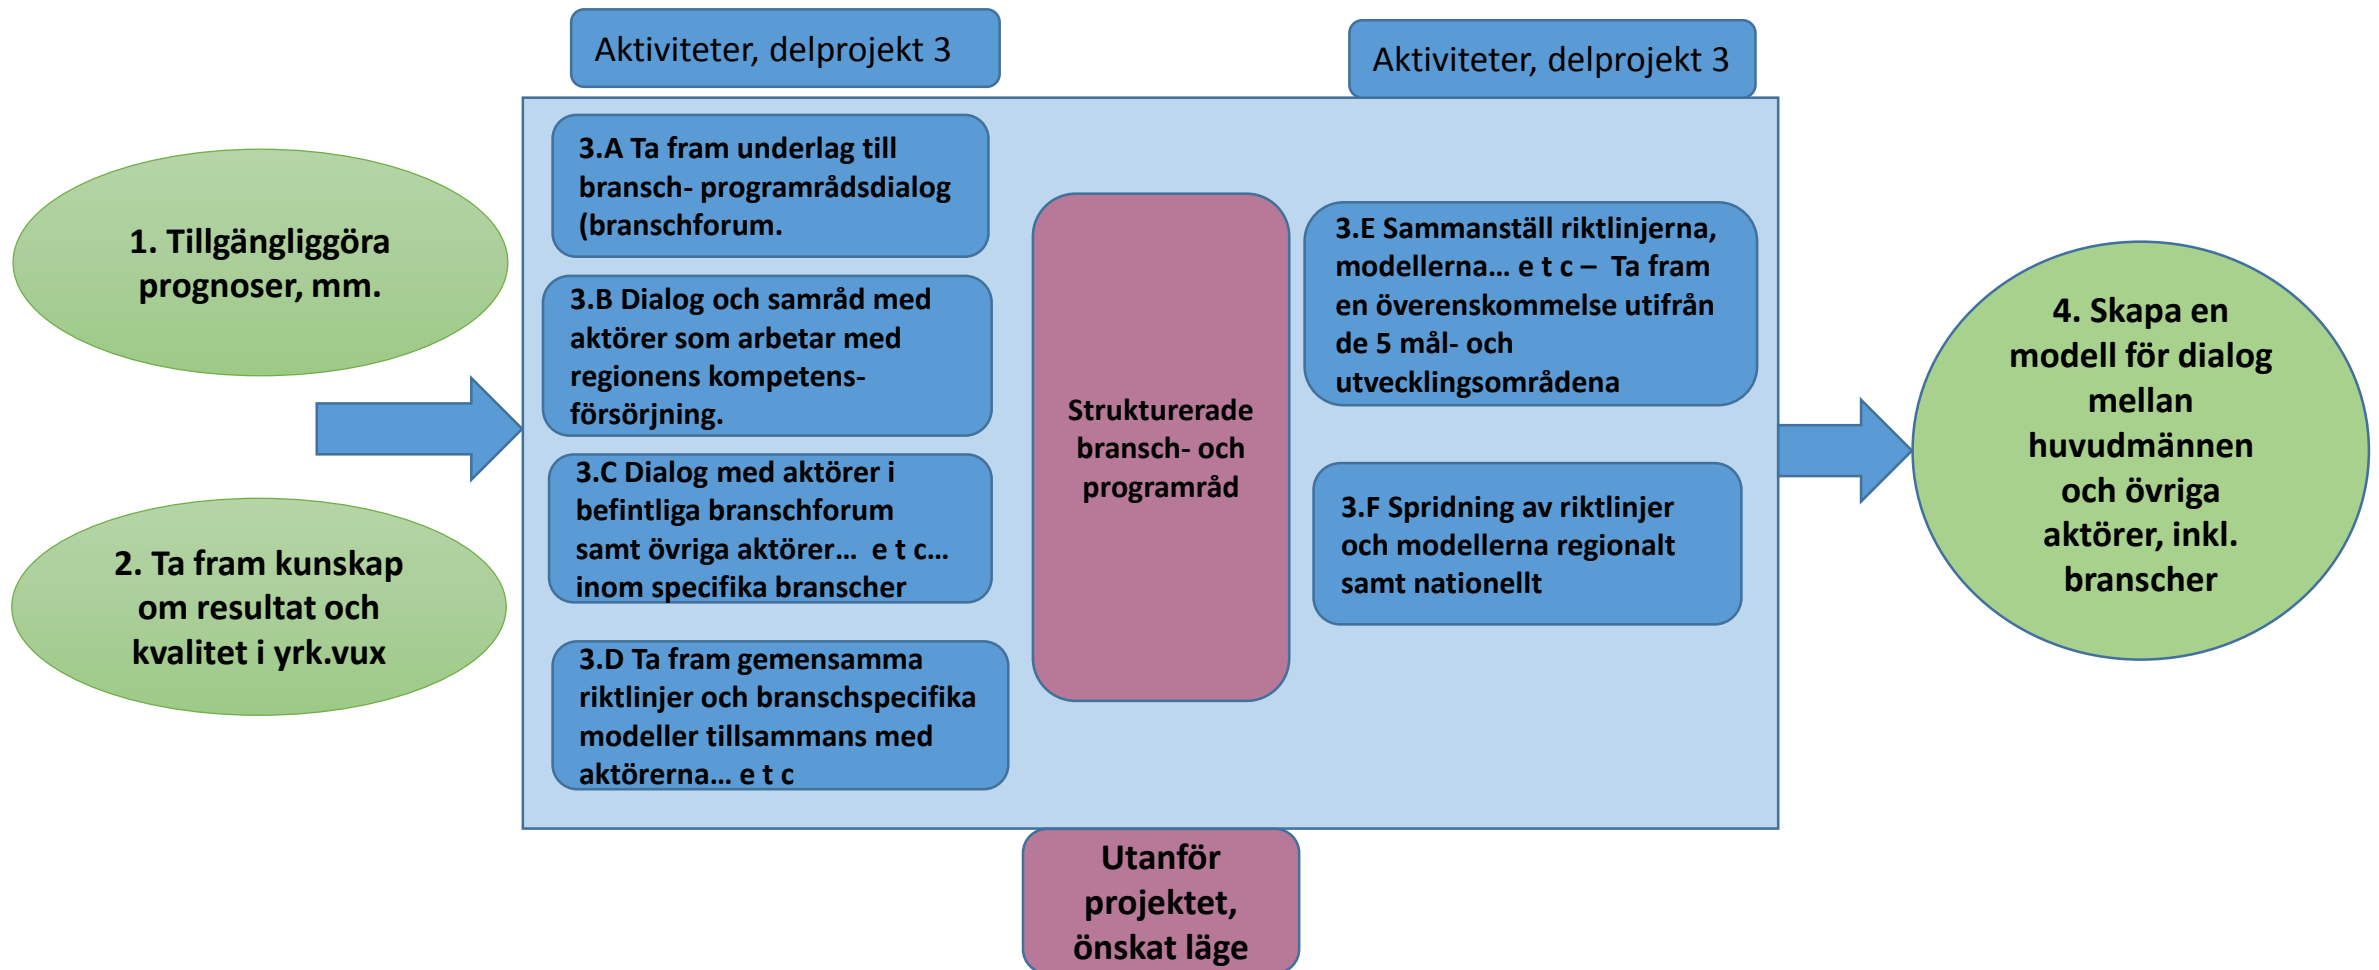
1. Tillgängliggöra prognoser, mm.

2. Ta fram kunskap om resultat och kvalitet i yrk.vux

Aktiviteter, delprojekt 3

3.A Ta fram underlag till bransch- programrådsdialog (branschforum.

3.B Dialog och samråd med aktörer som arbetar med regionens kompetensförsörjning.

3.C Dialog med aktörer i befintliga branschforum samt övriga aktörer… e t c… inom specifika branscher

3.D Ta fram gemensamma riktlinjer och branschspecifika modeller tillsammans med aktörerna… e t c

Strukturerade bransch- och programråd

Aktiviteter, delprojekt 3

3.E Sammanställ riktlinjerna, modellerna… e t c – Ta fram en överenskommelse utifrån de 5 mål- och utvecklingsområdena

3.F Spridning av riktlinjer och modellerna regionalt samt nationellt

4. Skapa en modell för dialog mellan huvudmännen och övriga aktörer, inkl. branscher

Utanför projektet, önskat läge